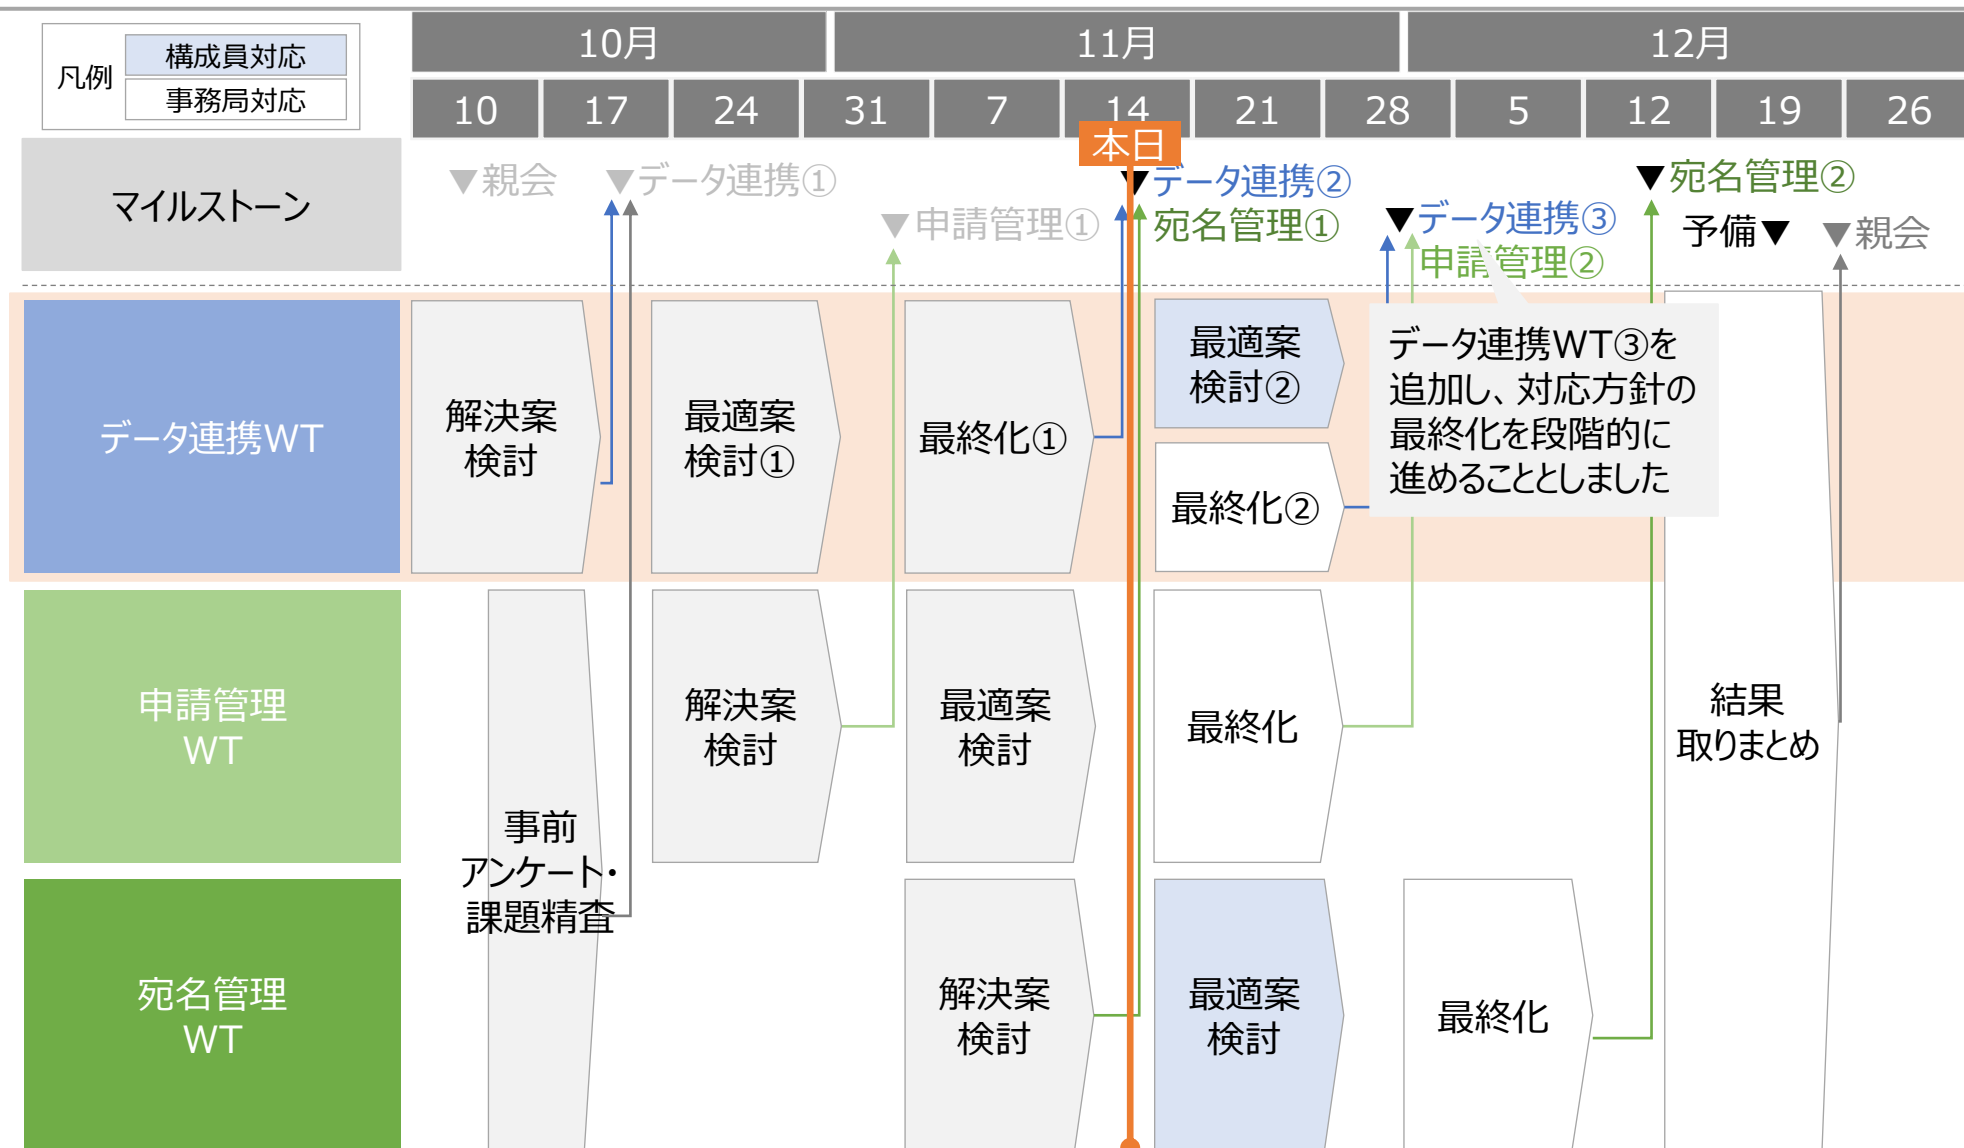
凡例
構成員対応
事務局対応

| 10月 | | | | 11月 | | | | 12月 | | | |
|---|---|---|---|---|---|---|---|---|---|---|---|
| 10 | 17 | 24 | 31 | 7 | 14 | 21 | 28 | 5 | 12 | 19 | 26 |

本日

マイルストーン
▼親会
▼データ連携①
▼申請管理①
▼データ連携②
宛名管理①
▼データ連携③
申請管理②
▼宛名管理②
予備▼
▼親会

データ連携WT
解決案検討
最適案検討①
最終化①
最適案検討②
最終化②
データ連携WT③を追加し、対応方針の最終化を段階的に進めることとしました

申請管理WT
事前アンケート・課題精査
解決案検討
最適案検討
最終化
結果取りまとめ

宛名管理WT
解決案検討
最適案検討
最終化